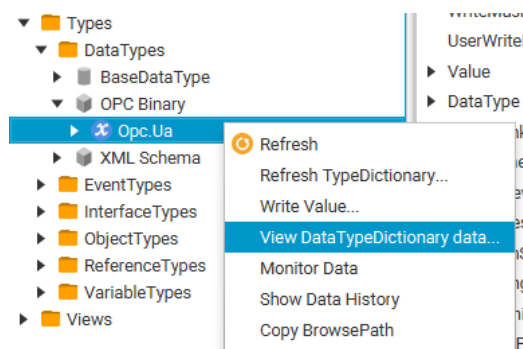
Types
DataTypes
BaseDataType
OPC Binary
Opc.Ua
XML Schema
EventTypes
InterfaceTypes
ObjectTypes
ReferenceTypes
VariableTypes
Views

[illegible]
UserWrite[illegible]
Value
DataType

Refresh
Refresh TypeDictionary...
Write Value...
View DataTypeDictionary data...
Monitor Data
Show Data History
Copy BrowsePath